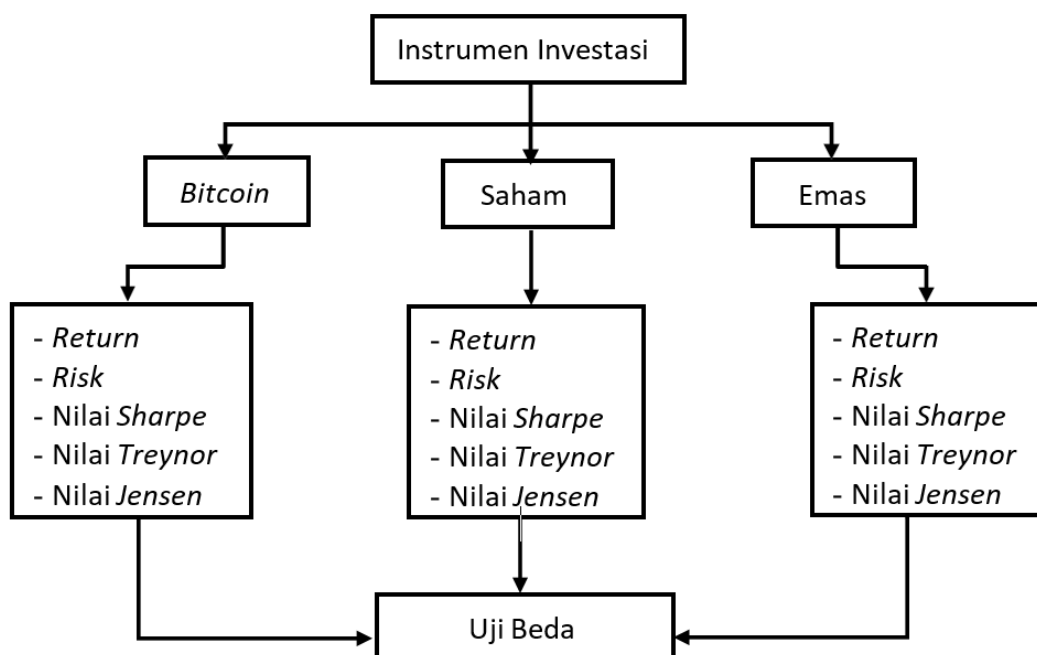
Instrumen Investasi

Bitcoin

Saham

Emas

- Return
- Risk
- Nilai Sharpe
- Nilai Treynor
- Nilai Jensen

- Return
- Risk
- Nilai Sharpe
- Nilai Treynor
- Nilai Jensen

- Return
- Risk
- Nilai Sharpe
- Nilai Treynor
- Nilai Jensen

Uji Beda